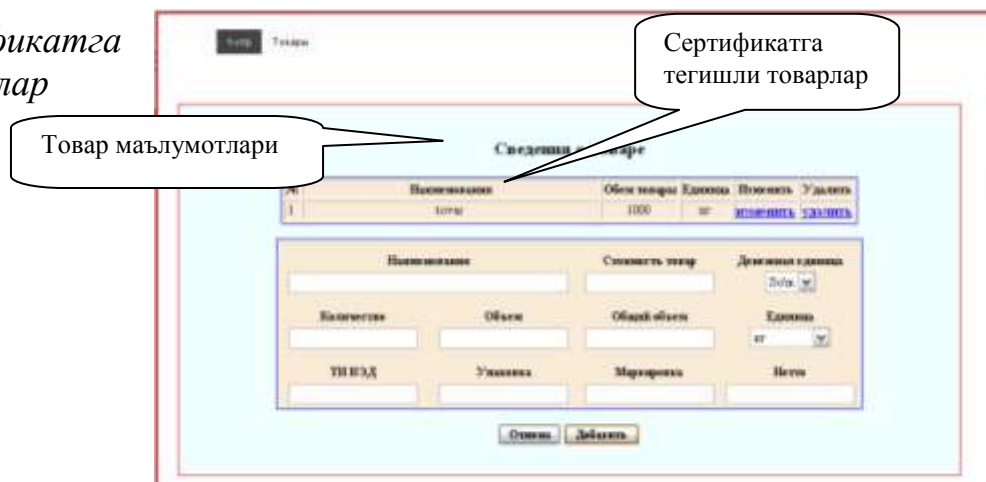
рикатга
лар

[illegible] Товары

Сертификатга тегишли товарлар

Товар маълумотлари

Сведения о товаре

| № | Наименование | Объем товара | Единица | Изменить | Удалить |
|---|---|---|---|---|---|
| 1 | товар | 1000 | кг | изменить | удалить |

Наименование
Стоимость товар
Денежная единица
Sofa

Количество
Объем
Общий объем
Единица
кг

ТН ВЭД
Упаковка
Маркировка
Нетто

Отмена Добавить